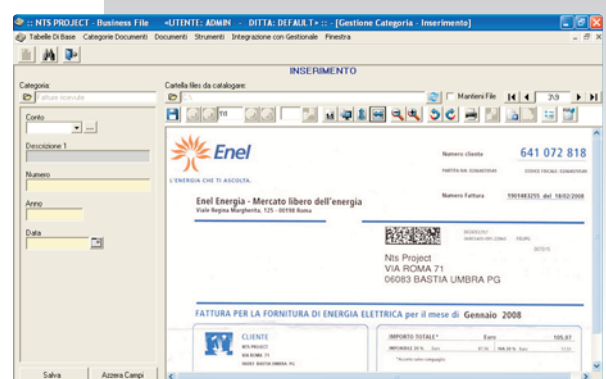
:: NTS PROJECT - Business File «UTENTE: ADMIN - DITTA: DEFAULT» :: - [Gestione Categoria - Inserimento]

Tabelle Di Base Categorie Documenti Documenti Strumenti Integrazione con Gestionale Finestra

INSERIMENTO

Categoria:
Fatture ricevute

Conto

Descrizione 1

Numero

Anno

Data

Salva Azzera Campi

Cartella files da catalogare:

Mantieni File 7/9

Enel
L'ENERGIA CHE TI ASCOLTA.

Numero cliente 641 072 818

Numero Fattura 1901483255 del 18/02/2008

Enel Energia - Mercato libero dell'energia
Viale Regina Margherita, 125 - 00198 Roma

Nts Project
VIA ROMA 71
06083 BASTIA UMBRA PG

FATTURA PER LA FORNITURA DI ENERGIA ELETTRICA per il mese di Gennaio 2008

CLIENTE
NTS PROJECT
VIA ROMA 71
06083 BASTIA UMBRA PG

IMPORTO TOTALE* Euro 105,97